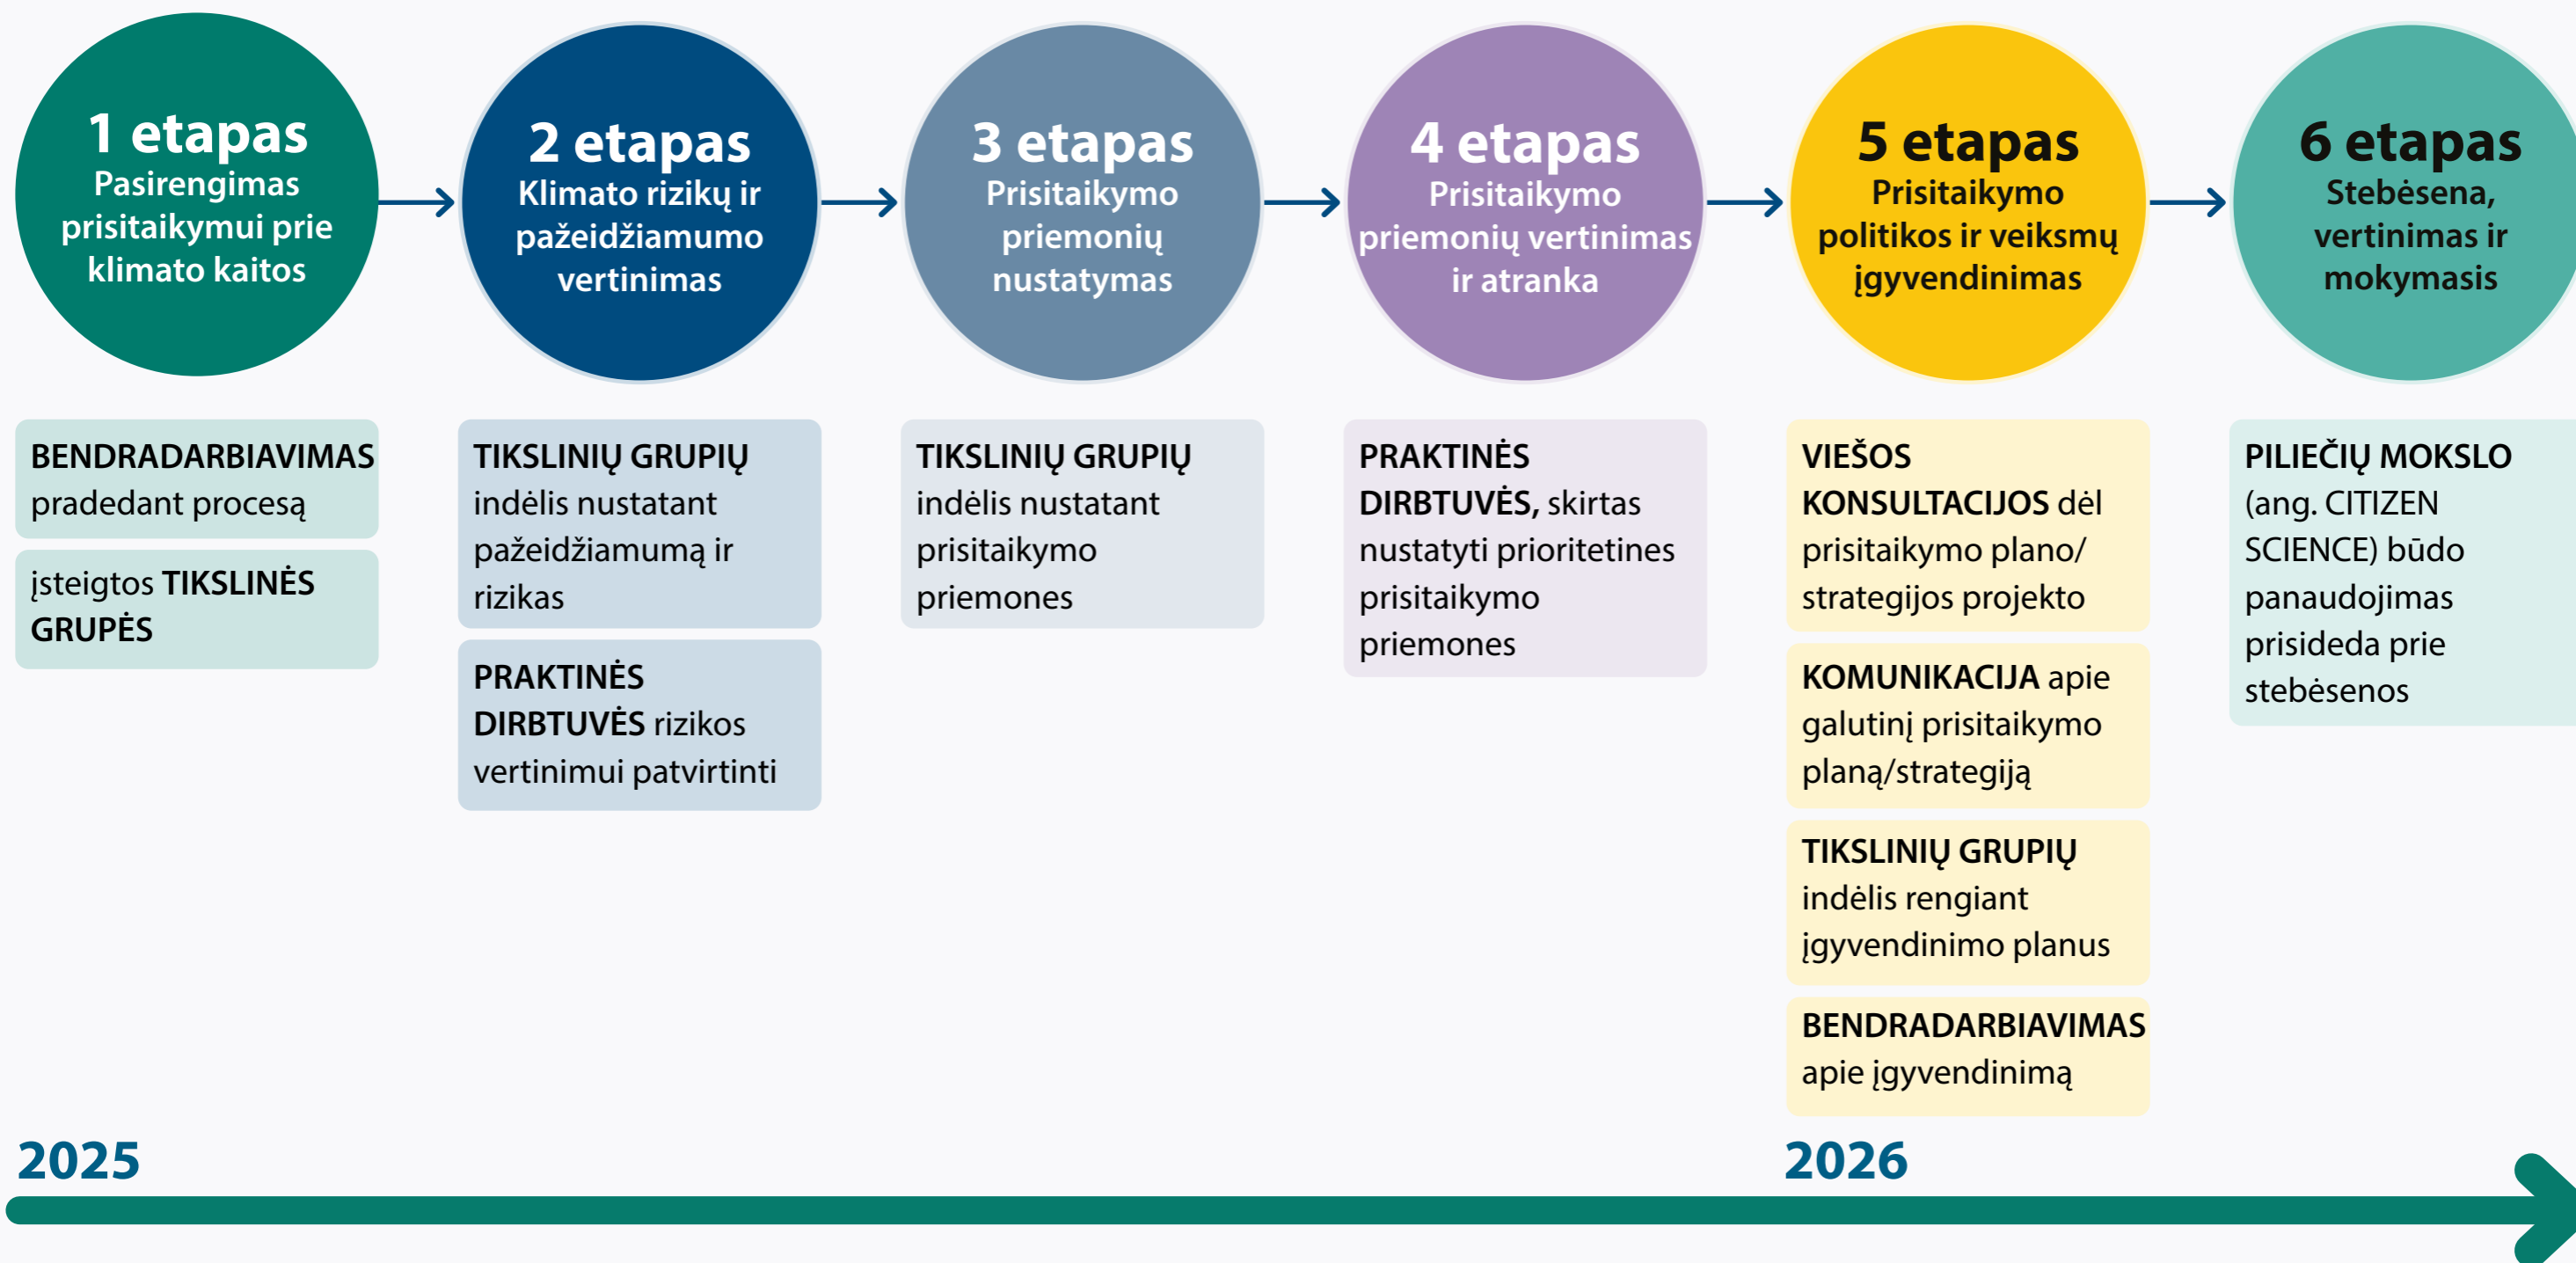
1 etapas
Pasirengimas prisitaikymui prie klimato kaitos

2 etapas
Klimato rizikų ir pažeidžiamumo vertinimas

3 etapas
Prisitaikymo priemonių nustatymas

4 etapas
Prisitaikymo priemonių vertinimas ir atranka

5 etapas
Prisitaikymo politikos ir veiksmų įgyvendinimas

6 etapas
Stebėsena, vertinimas ir mokymasis

BENDRADARBIAVIMAS pradedant procesą

įsteigtos TIKSLINĖS GRUPĖS

TIKSLINIŲ GRUPIŲ indėlis nustatant pažeidžiamumą ir rizikas

PRAKTINĖS DIRBTUVĖS rizikos vertinimui patvirtinti

TIKSLINIŲ GRUPIŲ indėlis nustatant prisitaikymo priemones

PRAKTINĖS DIRBTUVĖS, skirtas nustatyti prioritetines prisitaikymo priemones

VIEŠOS KONSULTACIJOS dėl prisitaikymo plano/ strategijos projekto

KOMUNIKACIJA apie galutinį prisitaikymo planą/strategiją

TIKSLINIŲ GRUPIŲ indėlis rengiant įgyvendinimo planus

BENDRADARBIAVIMAS apie įgyvendinimą

PILIEČIŲ MOKSLO (ang. CITIZEN SCIENCE) būdo panaudojimas prisideda prie stebėsenos

2025

2026